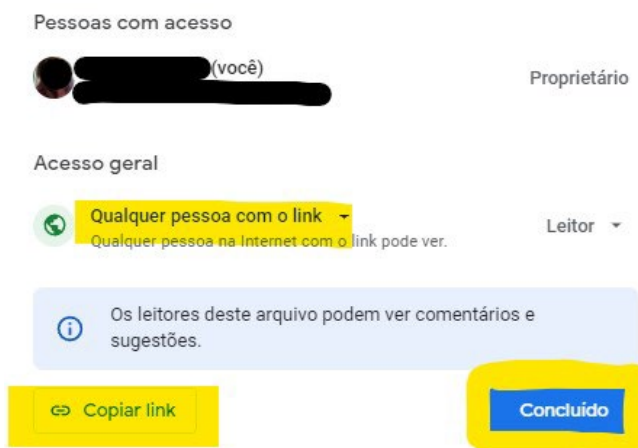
Pessoas com acesso

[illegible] (você)
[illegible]

Proprietário

Acesso geral

Qualquer pessoa com o link
Qualquer pessoa na Internet com o link pode ver.

Leitor

Os leitores deste arquivo podem ver comentários e sugestões.

Copiar link

Concluído